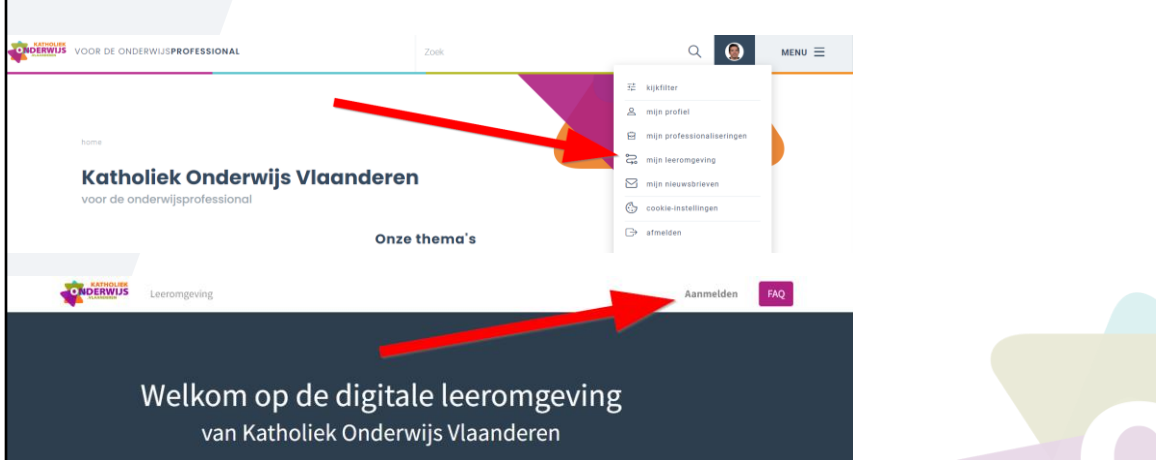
KATHOLIEK ONDERWIJS VLAANDEREN VOOR DE ONDERWIJSPROFESSIONAL

Zoek

MENU

kijkfilter
mijn profiel
mijn professionaliseringen
mijn leeromgeving
mijn nieuwsbrieven
cookie-instellingen
afmelden

home

Katholiek Onderwijs Vlaanderen
voor de onderwijsprofessional

Onze thema's

KATHOLIEK ONDERWIJS VLAANDEREN

Leeromgeving

Aanmelden

FAQ

Welkom op de digitale leeromgeving
van Katholiek Onderwijs Vlaanderen